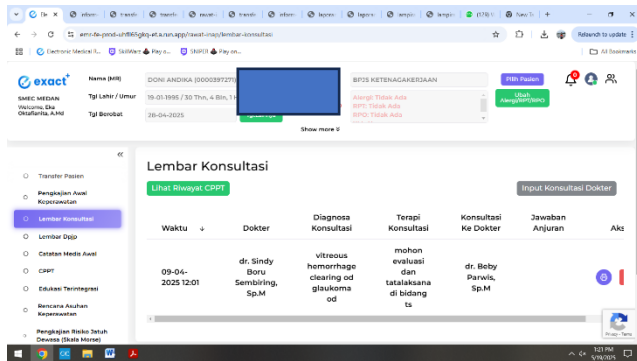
Dr. X | eform | transfe | transfe | ewater | transfe | eform | lapora | lapora | lampir | lampir | (178) | New Ta | +

emr-fe-prod-uhf865gkq-et.a.run.app/rawat-inap/lembar-konsultasi

Relaunch to update

Electronic Medical R... | SkillWare Pay o... | SNIPER Pay on...

All Bookmarks

exact+

SMEC MEDAN
Welcome, Eka Oktafianita, A.Md

Nama (MR) DONI ANDIKA (00003972?1)
Tgl Lahir / Umur 19-01-1996 / 30 Thn, 4 Bln, 1 H
Tgl Berobat 28-04-2025

BPJS KETENAGAKERJAAN

Alergi: Tidak Ada
BPT: Tidak Ada
RPO: Tidak Ada

Pilih Pasien

Ubah Alergi/BPT/RPO

Show more

«

Transfer Pasien
Pengkajian Awal Keperawatan
Lembar Konsultasi
Lembar Dpjp
Catatan Medis Awal
CPPT
Edukasi Terintegrasi
Rencana Asuhan Keperawatan
Pengkajian Risiko Jatuh Dewasa (Skala Morse)

Lembar Konsultasi

Lihat Riwayat CPPT

Input Konsultasi Dokter

| Waktu | Dokter | Diagnosa Konsultasi | Terapi Konsultasi | Konsultasi Ke Dokter | Jawaban Anjuran | Aks |
|---|---|---|---|---|---|---|
| 09-04-2025 12:01 | dr. Sindy Boru Sembiring, Sp.M | vitreous hemorrhage clearing od glaukoma od | mohon evaluasi dan tatalaksana di bidang ts | dr. Beby Parwis, Sp.M | | |

Privacy - Terms

1:21 PM
5/19/2025